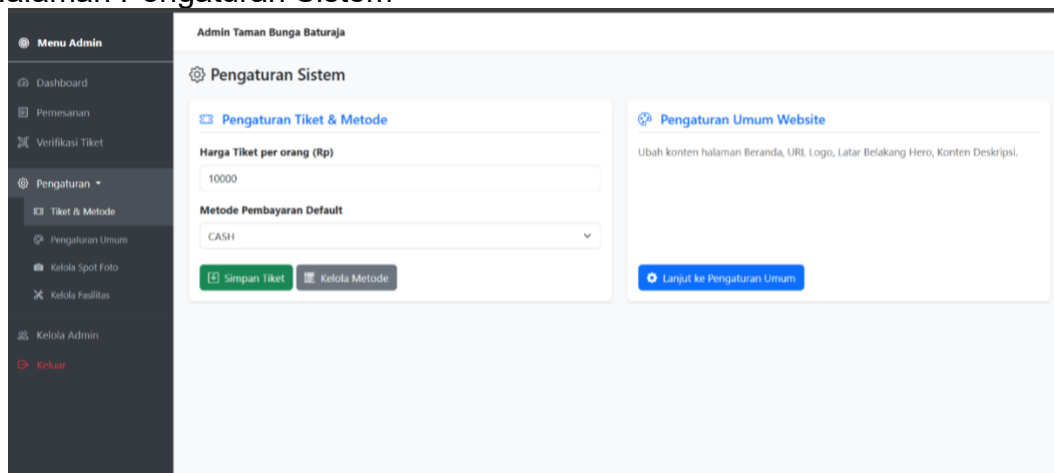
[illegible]alaman Pengaturan Sistem

Menu Admin

Dashboard

Pemesanan

Verifikasi Tiket

Pengaturan ▾

Tiket & Metode

Pengaturan Umum

Kelola Spot Foto

Kelola Fasilitas

Kelola Admin

Keluar

Admin Taman Bunga Baturaja

Pengaturan Sistem

Pengaturan Tiket & Metode

Harga Tiket per orang (Rp)

10000

Metode Pembayaran Default

CASH

Simpan Tiket

Kelola Metode

Pengaturan Umum Website

Ubah konten halaman Beranda, URL Logo, Latar Belakang Hero, Konten Deskripsi.

Lanjut ke Pengaturan Umum